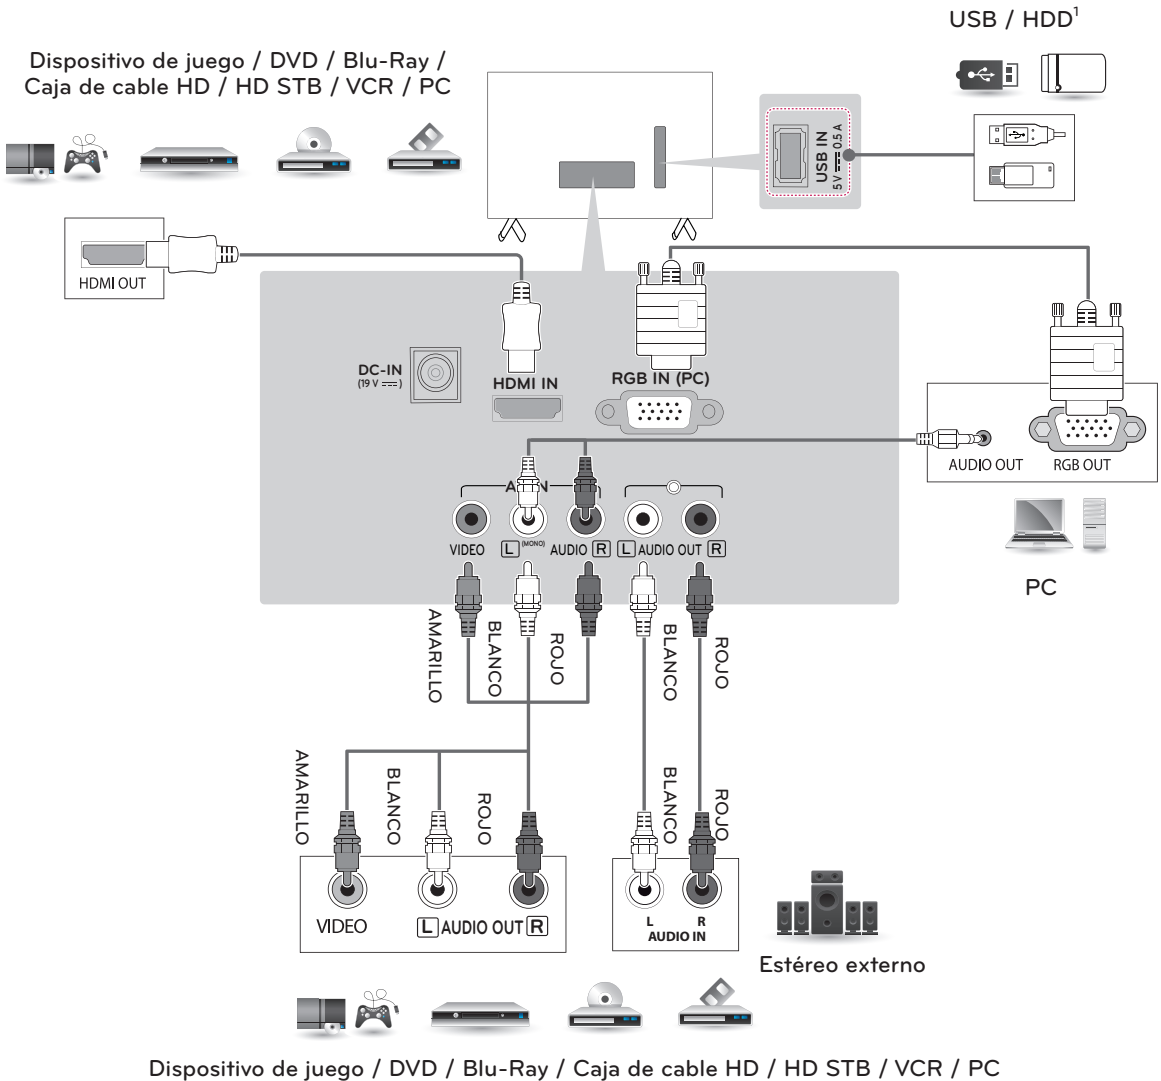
USB / HDD$^1$

Dispositivo de juego / DVD / Blu-Ray / Caja de cable HD / HD STB / VCR / PC

USB IN 5V ⎓ 0.5 A

HDMI OUT

DC-IN (19 V ⎓)

HDMI IN

RGB IN (PC)

AUDIO OUT

RGB OUT

AV IN

VIDEO

L (MONO) AUDIO R

L AUDIO OUT R

PC

AMARILLO

BLANCO

ROJO

BLANCO

ROJO

AMARILLO

BLANCO

ROJO

BLANCO

ROJO

VIDEO

L AUDIO OUT R

L R AUDIO IN

Estéreo externo

Dispositivo de juego / DVD / Blu-Ray / Caja de cable HD / HD STB / VCR / PC